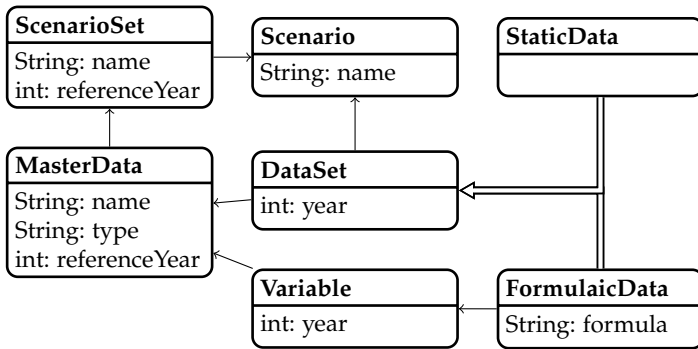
ScenarioSet
String: name
int: referenceYear

Scenario
String: name

StaticData

MasterData
String: name
String: type
int: referenceYear

DataSet
int: year

Variable
int: year

FormulaicData
String: formula